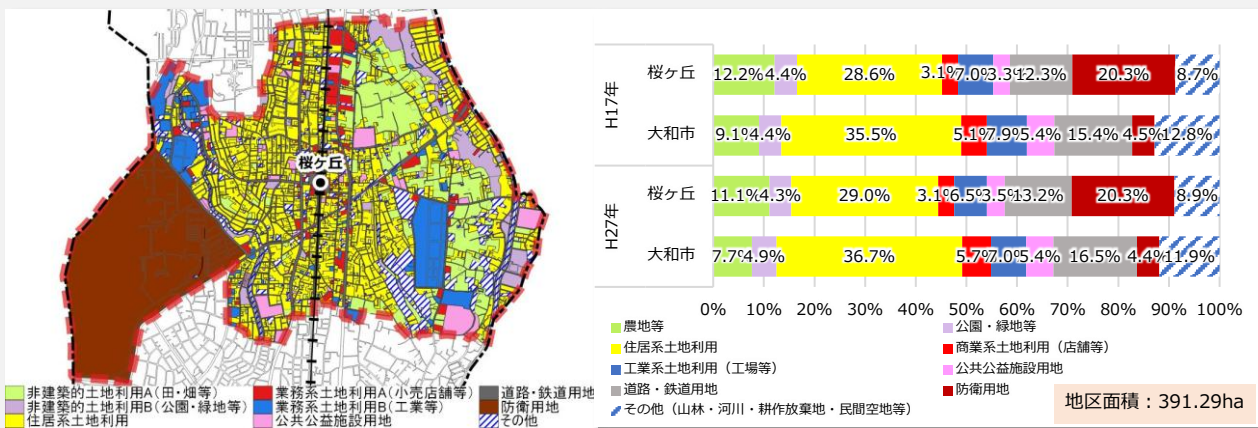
桜ヶ丘

非建築的土地利用A（田・畑等）
非建築的土地利用B（公園・緑地等）
住居系土地利用
業務系土地利用A（小売店舗等）
業務系土地利用B（工業等）
公共公益施設用地
道路・鉄道用地
防衛用地
その他

| | | | | | | | | | | |
|---|---|---|---|---|---|---|---|---|---|---|
| H17年 | 桜ヶ丘 | 12.2% | 4.4% | 28.6% | 3.1% | 7.0% | 3.3% | 12.3% | 20.3% | 8.7% |
| | 大和市 | 9.1% | 4.4% | 35.5% | 5.1% | 7.9% | 5.4% | 15.4% | 4.5% | 12.8% |
| H27年 | 桜ヶ丘 | 11.1% | 4.3% | 29.0% | 3.1% | 6.5% | 3.5% | 13.2% | 20.3% | 8.9% |
| | 大和市 | 7.7% | 4.9% | 36.7% | 5.7% | 7.0% | 5.4% | 16.5% | 4.4% | 11.9% |

0% 10% 20% 30% 40% 50% 60% 70% 80% 90% 100%

農地等
公園・緑地等
住居系土地利用
商業系土地利用（店舗等）
工業系土地利用（工場等）
公共公益施設用地
道路・鉄道用地
防衛用地
その他（山林・河川・耕作放棄地・民間空地等）

地区面積：391.29ha